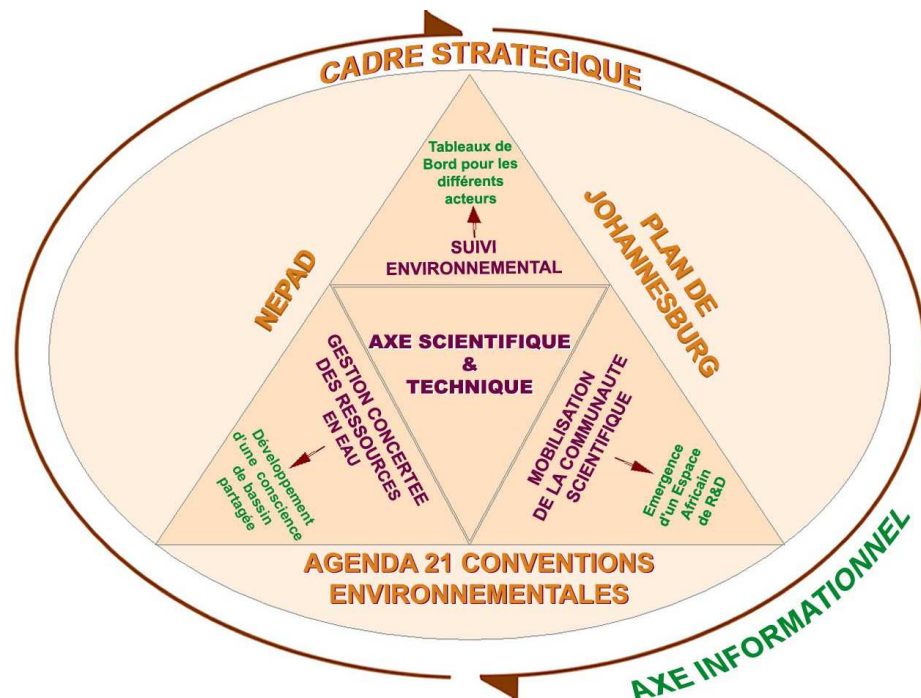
CADRE STRATEGIQUE

Tableaux de Bord pour les différents acteurs

SUIVI ENVIRONNEMENTAL

NEPAD

PLAN DE JOHANNESBURG

AXE SCIENTIFIQUE & TECHNIQUE

GESTION CONCERTEE DES RESSOURCES EN EAU

Développement d'une conscience de bassin partagée

MOBILISATION DE LA COMMUNAUTE SCIENTIFIQUE

Emergence d'un Espace Africain de R&D

AGENDA 21 CONVENTIONS ENVIRONNEMENTALES

AXE INFORMATIONNEL